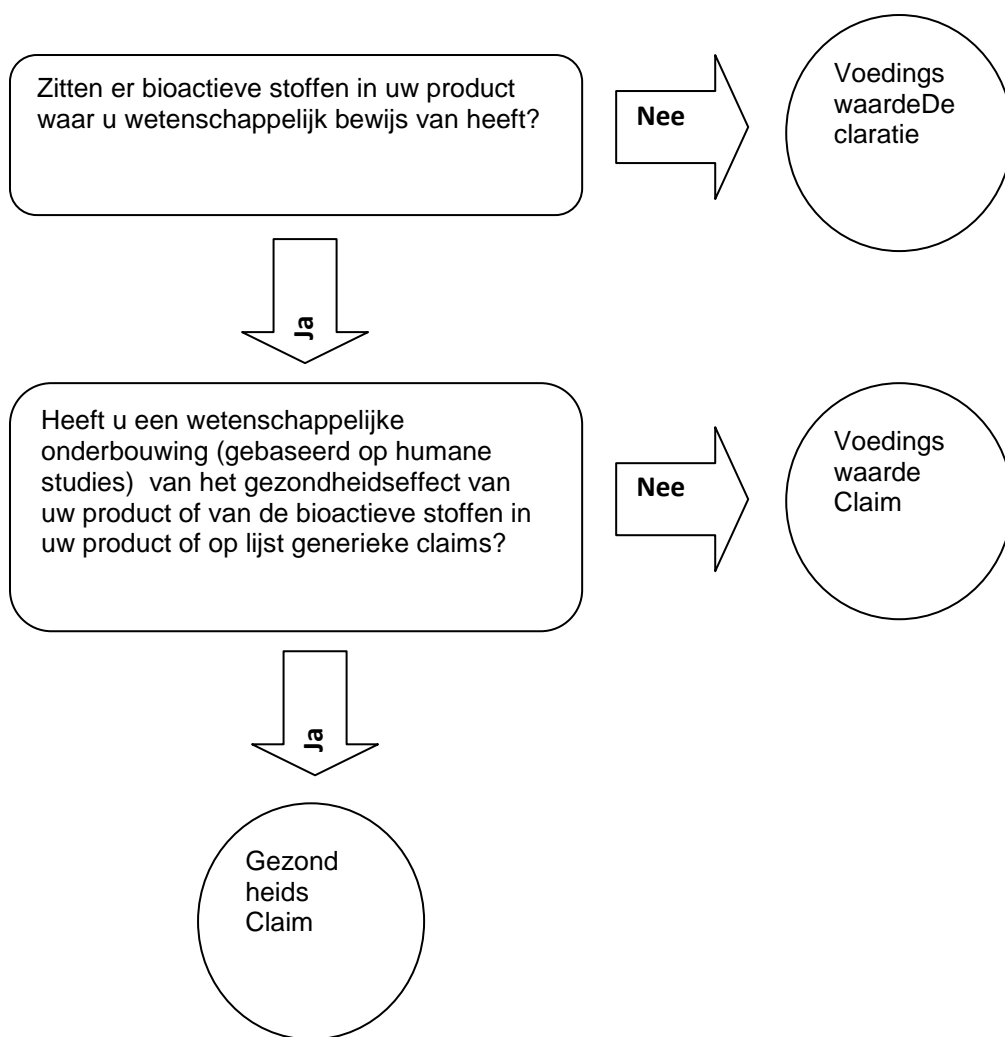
Zitten er bioactieve stoffen in uw product waar u wetenschappelijk bewijs van heeft?

Nee

Voedings
waardeDe
claratie

Ja

Heeft u een wetenschappelijke onderbouwing (gebaseerd op humane studies) van het gezondheidseffect van uw product of van de bioactieve stoffen in uw product of op lijst generieke claims?

Nee

Voedings
waarde
Claim

Ja

Gezond
heids
Claim